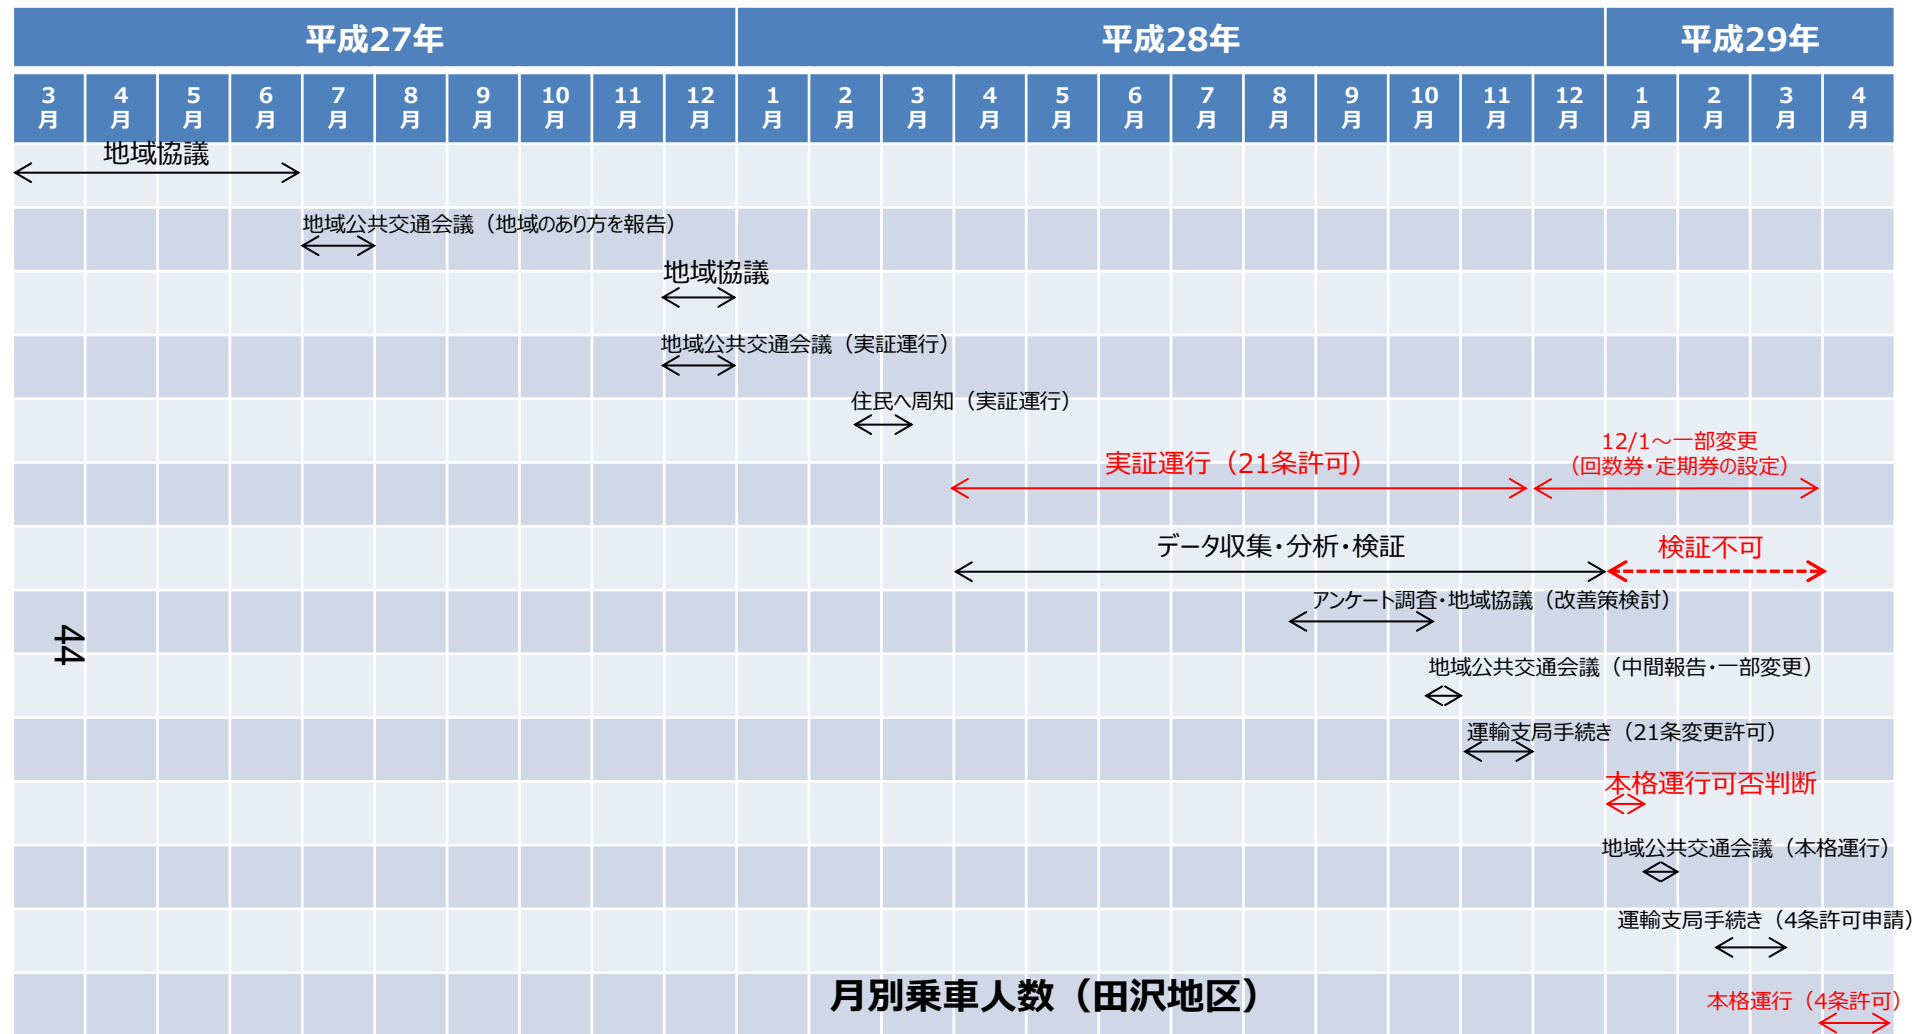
| 平成27年 | | | | | | | | | | 平成28年 | | | | | | | | | | | | 平成29年 | | | |
|---|---|---|---|---|---|---|---|---|---|---|---|---|---|---|---|---|---|---|---|---|---|---|---|---|---|
| 3月 | 4月 | 5月 | 6月 | 7月 | 8月 | 9月 | 10月 | 11月 | 12月 | 1月 | 2月 | 3月 | 4月 | 5月 | 6月 | 7月 | 8月 | 9月 | 10月 | 11月 | 12月 | 1月 | 2月 | 3月 | 4月 |

地域協議

地域公共交通会議（地域のあり方を報告）

地域協議

地域公共交通会議（実証運行）

住民へ周知（実証運行）

実証運行（21条許可）

12/1～一部変更
（回数券・定期券の設定）

データ収集・分析・検証

検証不可

アンケート調査・地域協議（改善策検討）

44

地域公共交通会議（中間報告・一部変更）

運輸支局手続き（21条変更許可）

本格運行可否判断

地域公共交通会議（本格運行）

運輸支局手続き（4条許可申請）

月別乗車人数（田沢地区）

本格運行（4条許可）